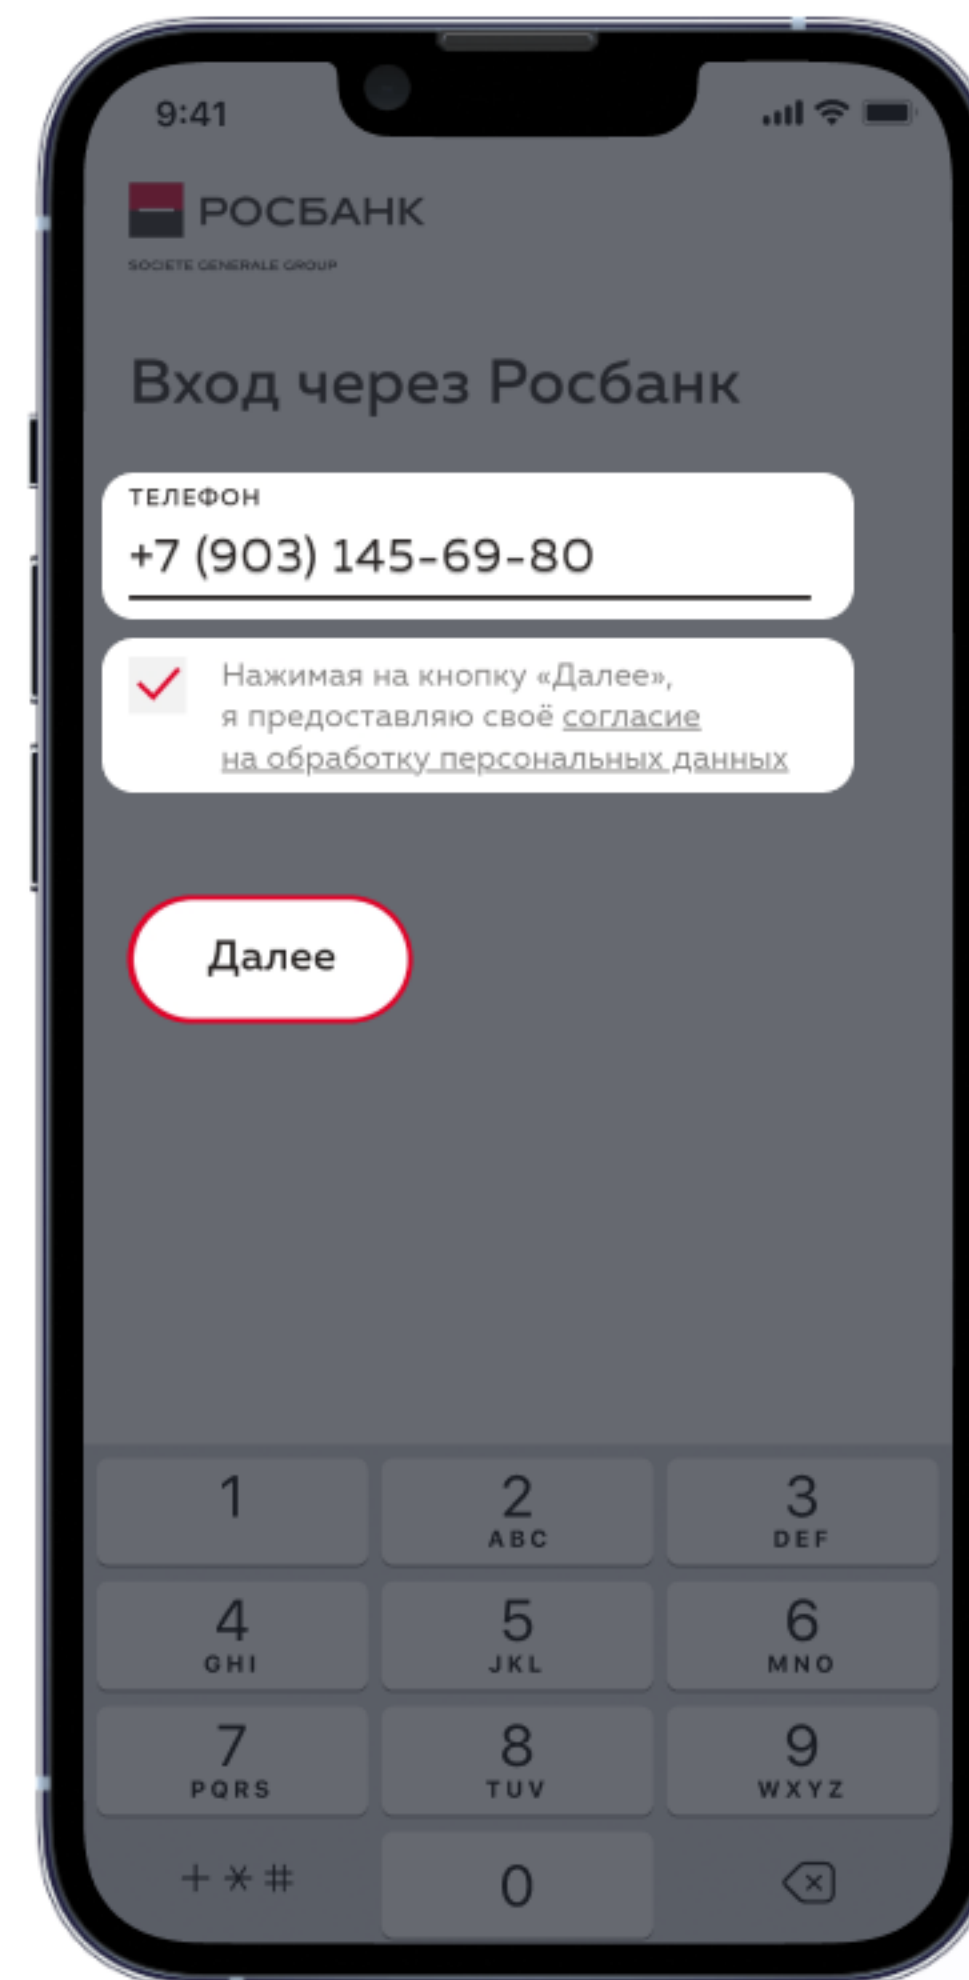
9:41

РОСБАНК
SOCIETE GENERALE GROUP

Вход через Росбанк

ТЕЛЕФОН
+7 (903) 145-69-80

Нажимая на кнопку «Далее», я предоставляю своё согласие на обработку персональных данных

Далее

1
2 ABC
3 DEF
4 GHI
5 JKL
6 MNO
7 PQRS
8 TUV
9 WXYZ
+ * #
0